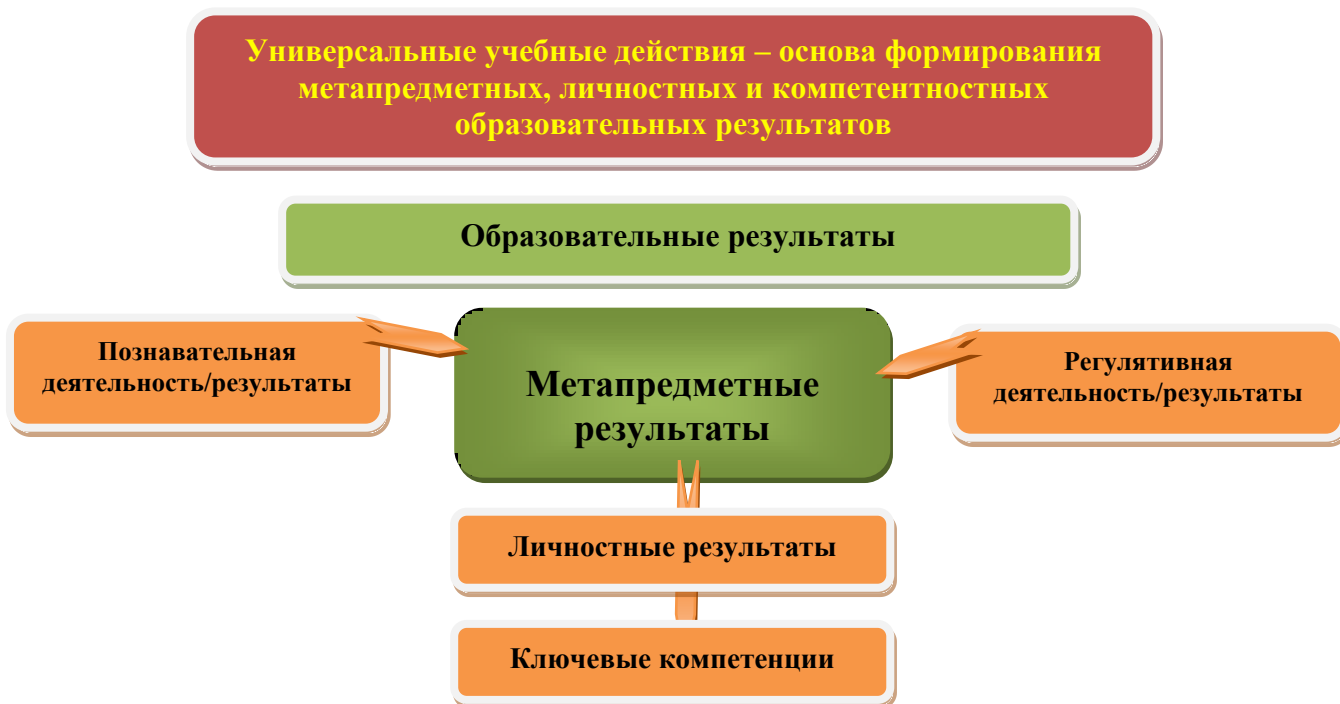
Универсальные учебные действия – основа формирования метапредметных, личностных и компетентностных образовательных результатов

Образовательные результаты

Познавательная деятельность/результаты

Метапредметные результаты

Регулятивная деятельность/результаты

Личностные результаты

Ключевые компетенции